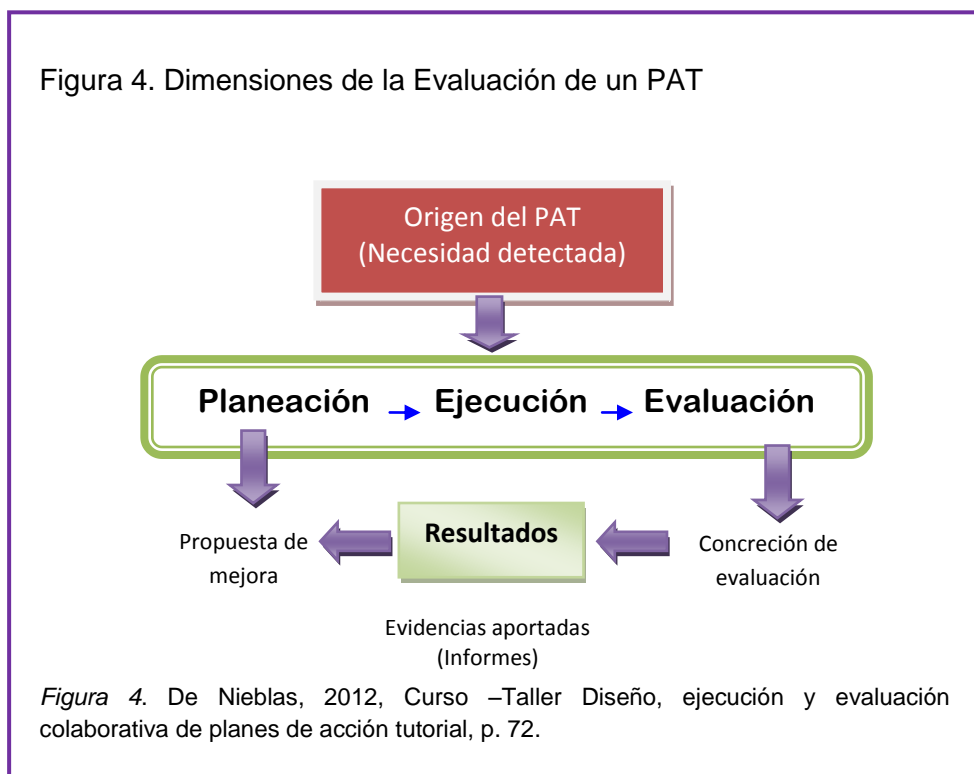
Figura 4. Dimensiones de la Evaluación de un PAT

Origen del PAT
(Necesidad detectada)

Planeación Ejecución Evaluación

Propuesta de mejora

Resultados

Concreción de evaluación

Evidencias aportadas
(Informes)

*Figura 4*. De Nieblas, 2012, Curso –Taller Diseño, ejecución y evaluación colaborativa de planes de acción tutorial, p. 72.